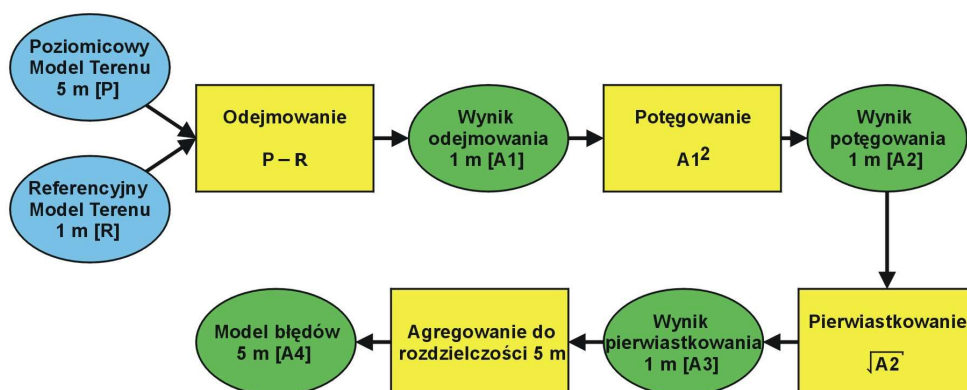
Poziomicowy Model Terenu 5 m [P]

Referencyjny Model Terenu 1 m [R]

Odejmowanie

P – R

Wynik odejmowania 1 m [A1]

Potęgowanie

$A1^2$

Wynik potęgowania 1 m [A2]

Pierwiastkowanie

$\sqrt{A2}$

Wynik pierwiastkowania 1 m [A3]

Agregowanie do rozdzielczości 5 m

Model błędów 5 m [A4]